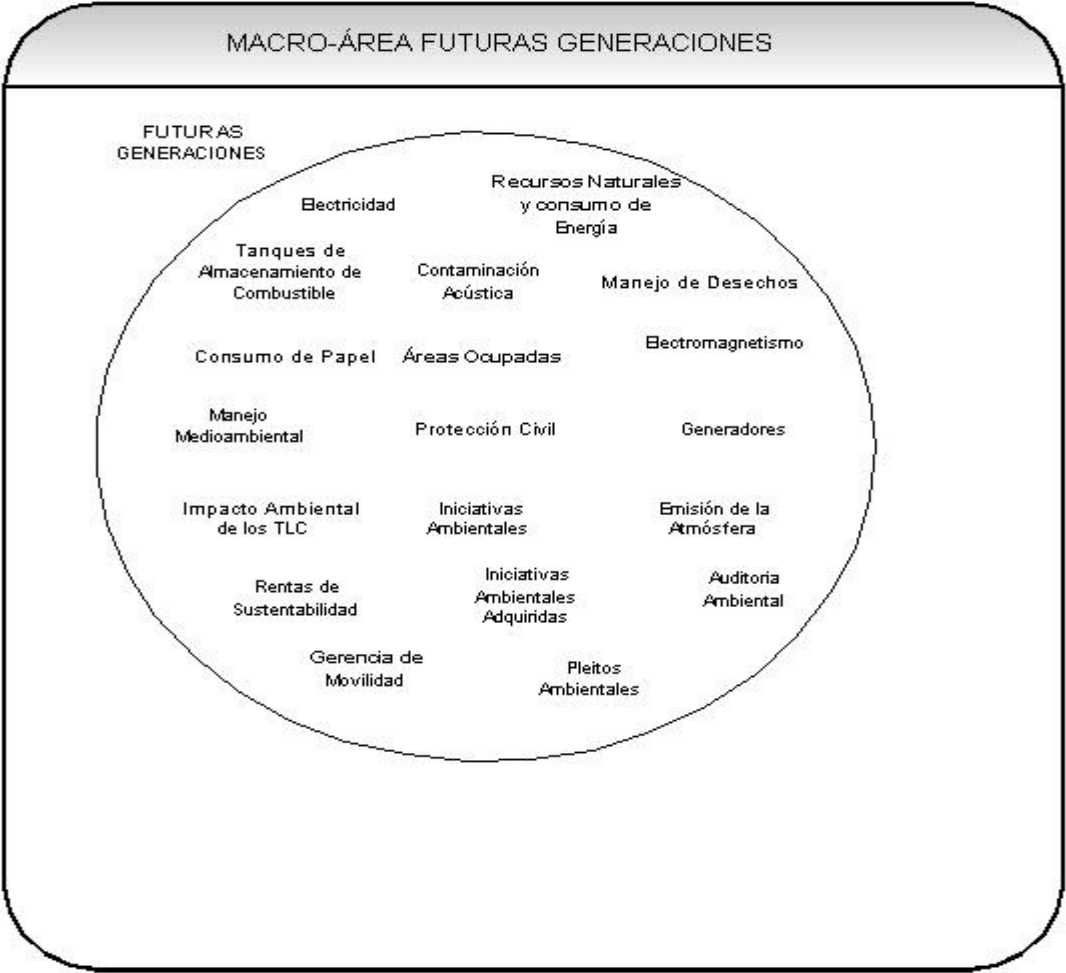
MACRO-ÁREA FUTURAS GENERACIONES

FUTURAS GENERACIONES

Electricidad

Recursos Naturales y consumo de Energía

Tanques de Almacenamiento de Combustible

Contaminación Acústica

Manejo de Desechos

Consumo de Papel

Áreas Ocupadas

Electromagnetismo

Manejo Medioambiental

Protección Civil

Generadores

Impacto Ambiental de los TLC

Iniciativas Ambientales

Emisión de la Atmósfera

Rentas de Sustentabilidad

Iniciativas Ambientales Adquiridas

Auditoria Ambiental

Gerencia de Movilidad

Pleitos Ambientales